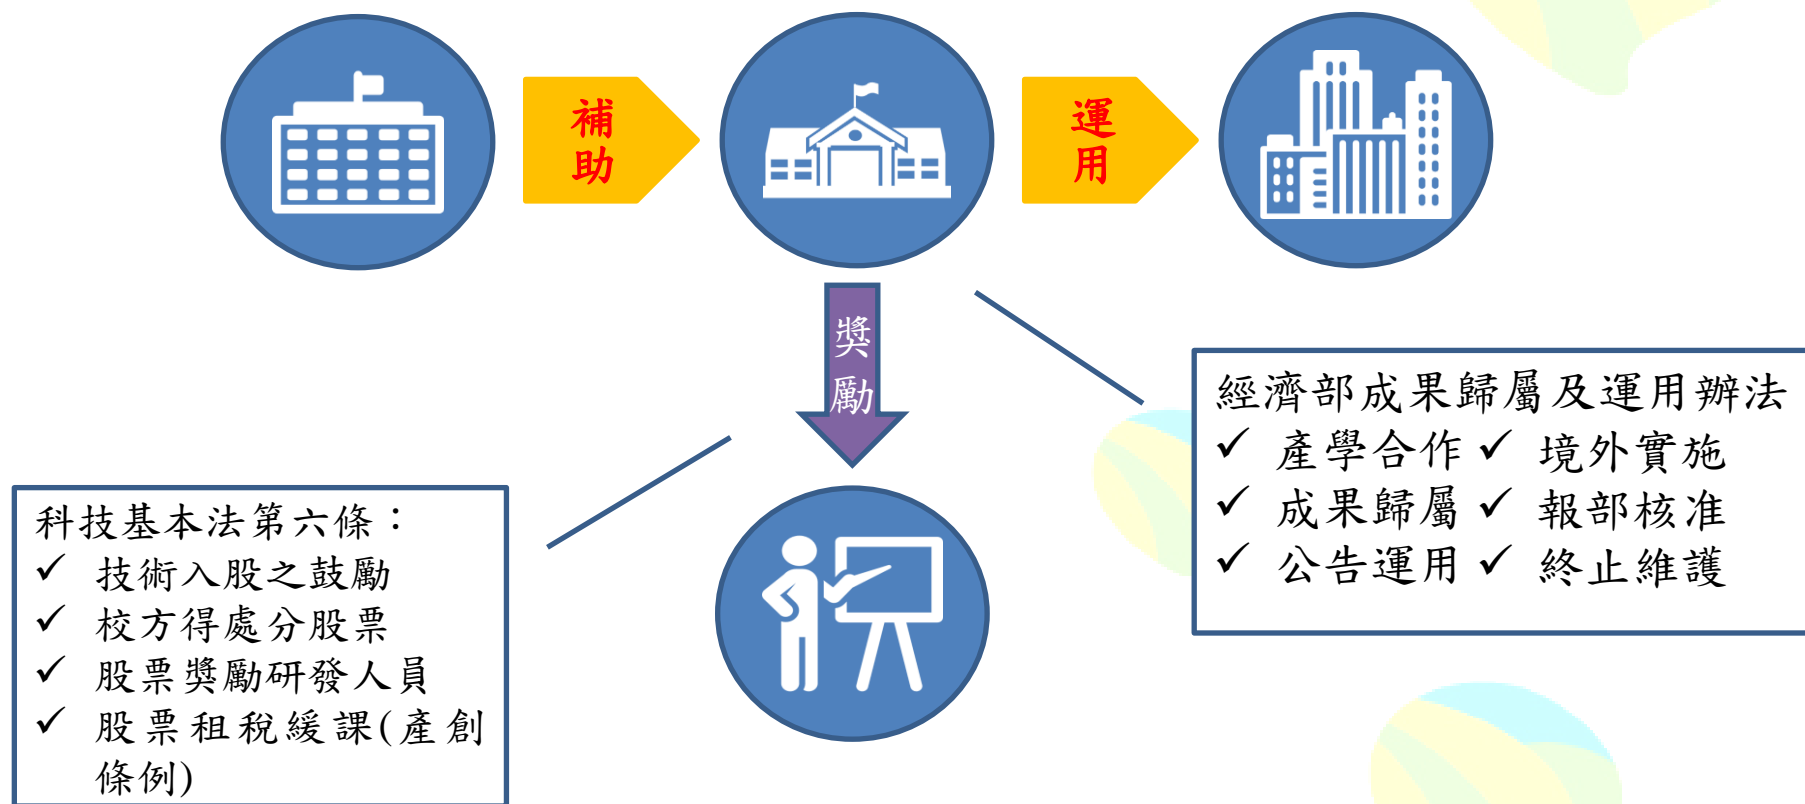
補助

運用

獎勵

經濟部成果歸屬及運用辦法
✓ 產學合作 ✓ 境外實施
✓ 成果歸屬 ✓ 報部核准
✓ 公告運用 ✓ 終止維護

科技基本法第六條：
✓ 技術入股之鼓勵
✓ 校方得處分股票
✓ 股票獎勵研發人員
✓ 股票租稅緩課(產創條例)